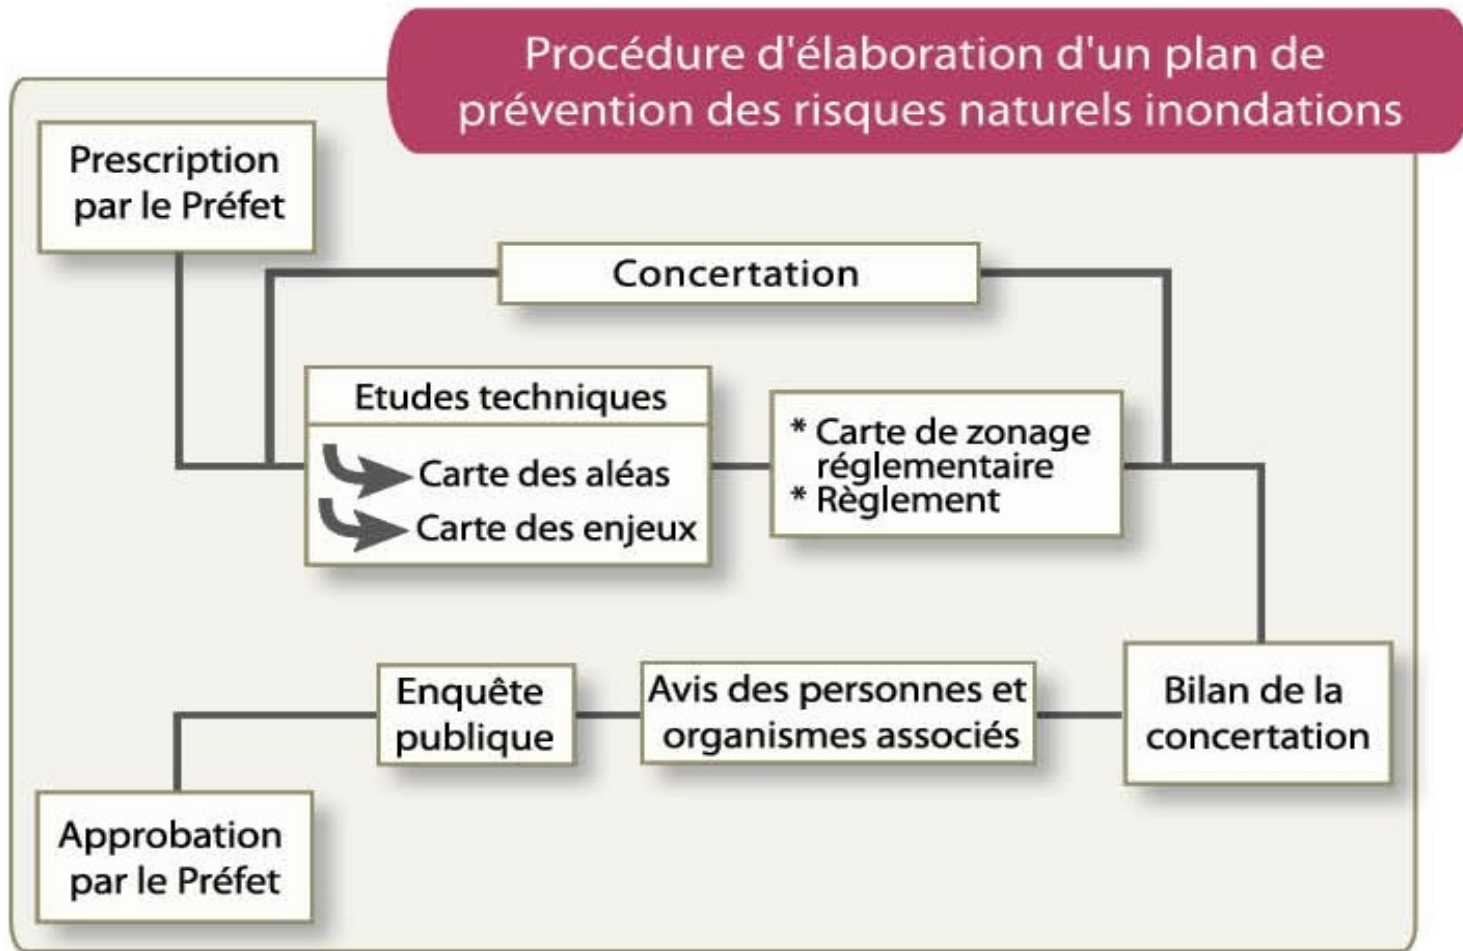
Procédure d'élaboration d'un plan de prévention des risques naturels inondations

Prescription par le Préfet

Concertation

Etudes techniques

Carte des aléas

Carte des enjeux

* Carte de zonage réglementaire
* Règlement

Bilan de la concertation

Avis des personnes et organismes associés

Enquête publique

Approbation par le Préfet